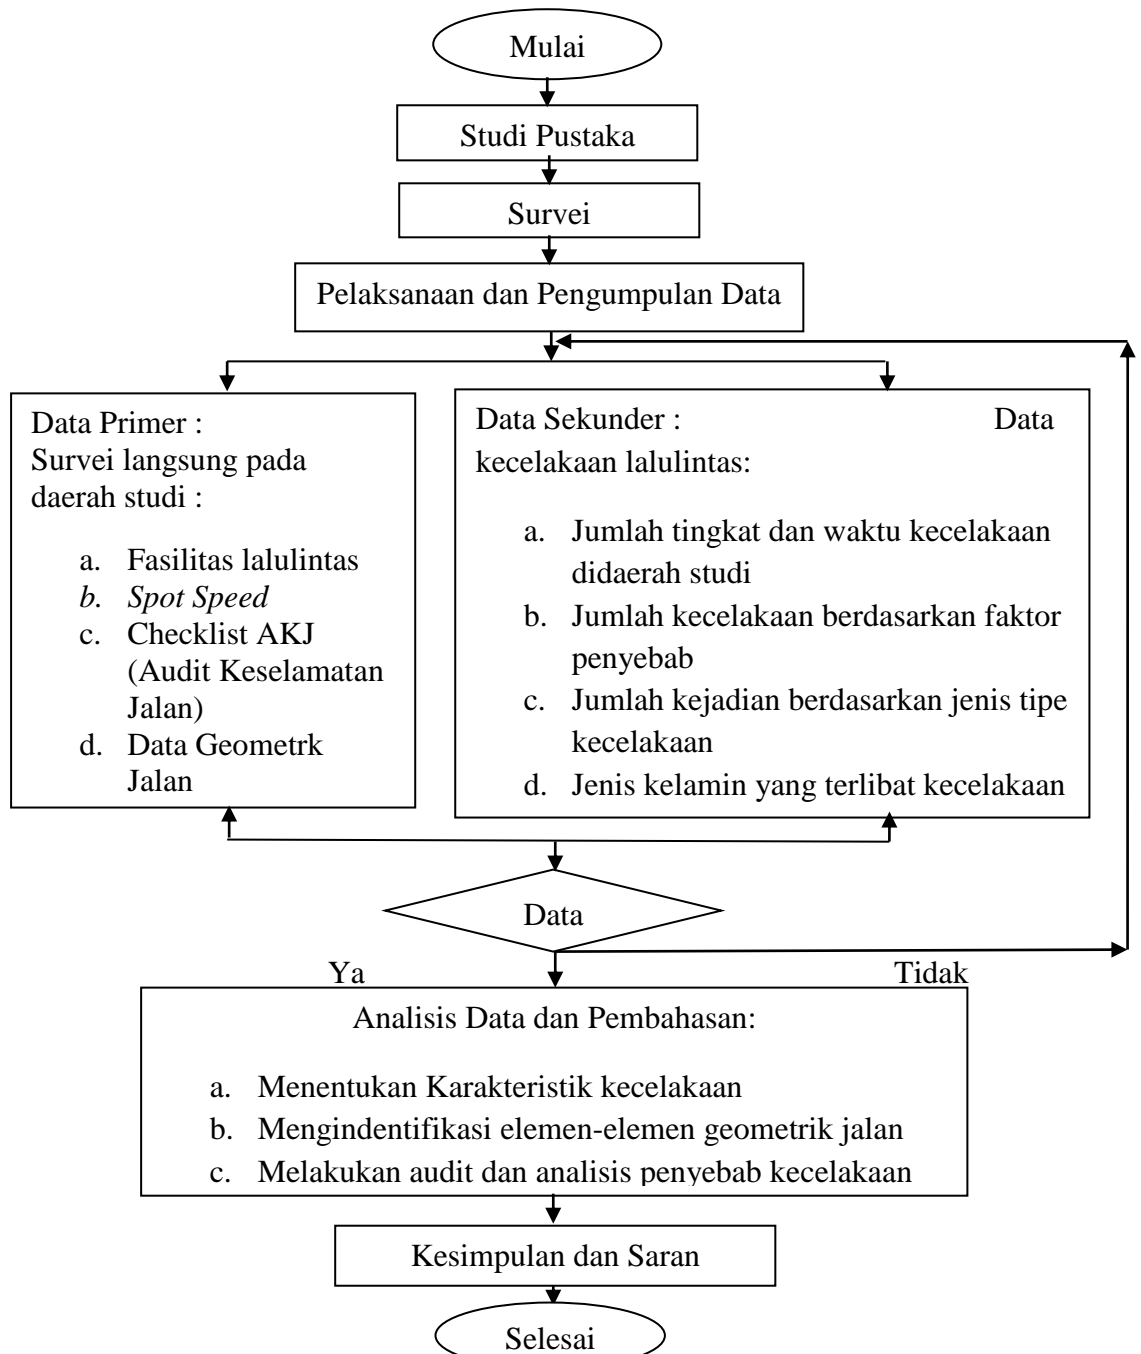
Mulai

Studi Pustaka

Survei

Pelaksanaan dan Pengumpulan Data

Data Primer :
Survei langsung pada daerah studi :

a. Fasilitas lalulintas
b. *Spot Speed*
c. Checklist AKJ (Audit Keselamatan Jalan)
d. Data Geometrk Jalan

Data Sekunder : Data kecelakaan lalulintas:

a. Jumlah tingkat dan waktu kecelakaan didaerah studi
b. Jumlah kecelakaan berdasarkan faktor penyebab
c. Jumlah kejadian berdasarkan jenis tipe kecelakaan
d. Jenis kelamin yang terlibat kecelakaan

Data

Ya

Tidak

Analisis Data dan Pembahasan:

a. Menentukan Karakteristik kecelakaan
b. Mengindentifikasi elemen-elemen geometrik jalan
c. Melakukan audit dan analisis penyebab kecelakaan

Kesimpulan dan Saran

Selesai